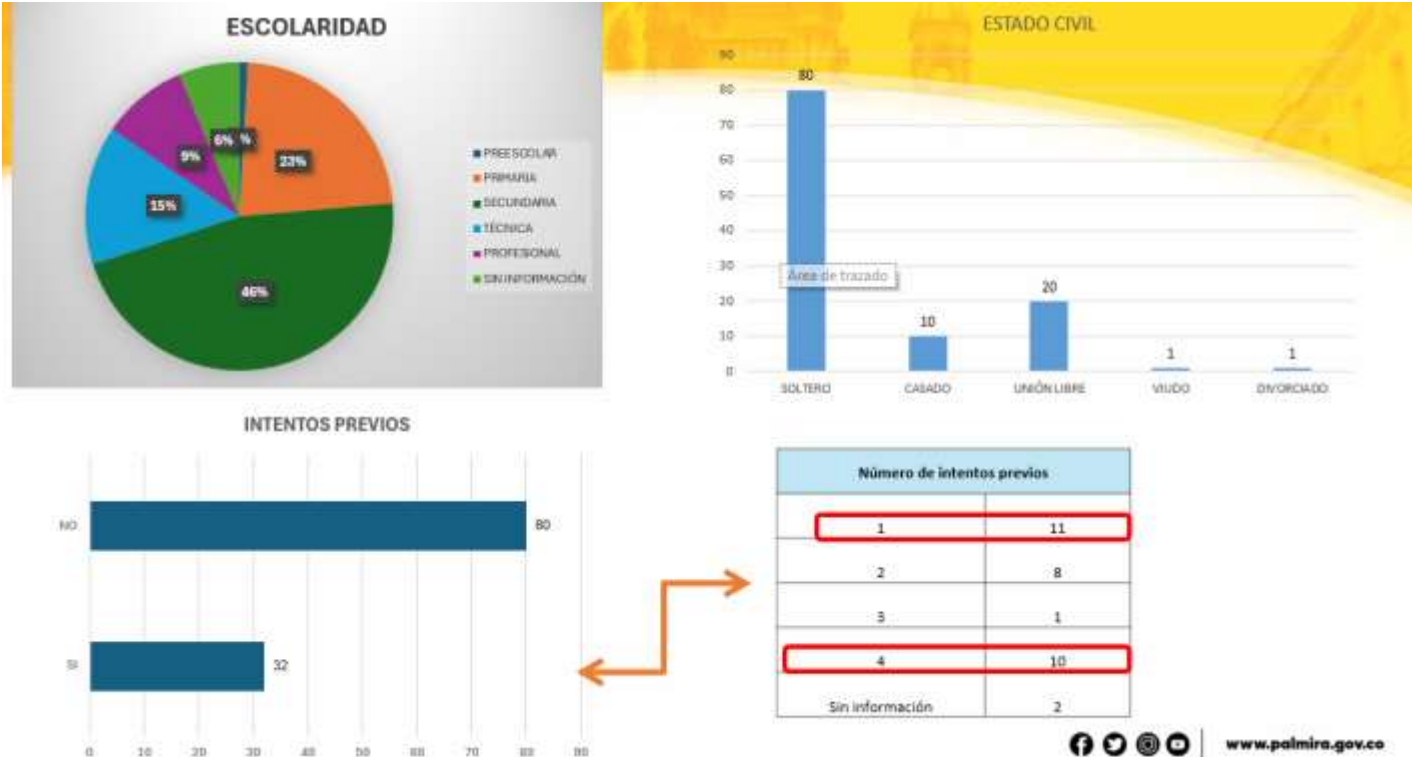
ESCOLARIDAD

6% %
23%
9%
15%
46%

PREESCOLAR
PRIMARIA
SECUNDARIA
TÉCNICA
PROFESIONAL
SIN INFORMACIÓN

ESTADO CIVIL

90
80
70
60
50
40
30
20
10
0

80
Área de trazado
10
20
1
1

SOLTERO
CASADO
UNIÓN LIBRE
VIUDO
DIVORCIADO

INTENTOS PREVIOS

NO
80
SI
32

0 10 20 30 40 50 60 70 80 90

| Número de intentos previos | |
|---|---|
| 1 | 11 |
| 2 | 8 |
| 3 | 1 |
| 4 | 10 |
| Sin información | 2 |

www.palmira.gov.co